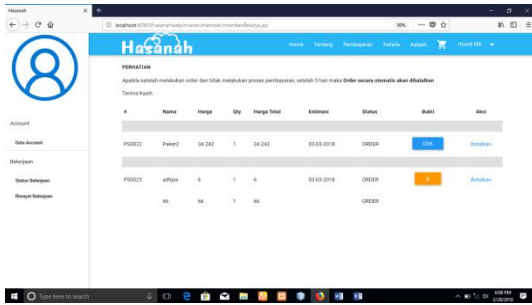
Hasanah

localhost:8080/hasanahweb/master/member/memberBelanja.jsp

90%

Hasanah

Home Tentang Pembayaran Terlaris Ayojah Hoirul fifk

Account

Data Account

Belanjaan

Status Belanjaan

Riwayat Belanjaan

PERHATIAN

Apabila setelah melakukan order dan tidak melakukan proses pembayaran, setelah 3 hari maka **Order secara otomatis akan dibatalkan**

Terima Kasih

| # | Nama | Harga | Qty | Harga Total | Estimasi | Status | Bukti | Aksi |
|---|---|---|---|---|---|---|---|---|
| PS0022 | Paket2 | 34.242 | 1 | 34.242 | 03-03-2018 | ORDER | CEK | Batalkan |
| PS0023 | adhjsa | 6 | 1 | 6 | 03-03-2018 | ORDER | X | Batalkan |
| | 66 | 66 | 1 | 66 | | ORDER | | |

Type here to search

6:00 PM 2/28/2018